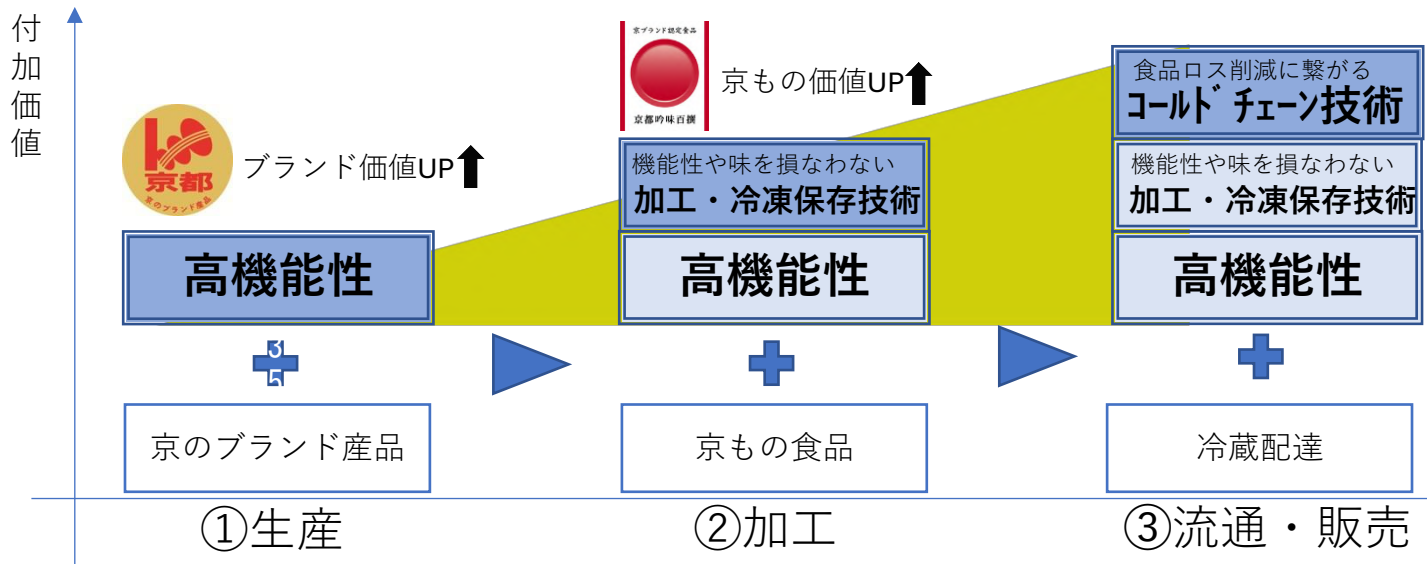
付加価値

京都
京のブランド産品

ブランド価値UP

高機能性

3
5

京の

京のブランド産品

①生産

京ブランド認定食品
京都吟味百撰

京もの価値UP

機能性や味を損なわない
加工・冷凍保存技術

高機能性

京もの食品

②加工

食品ロス削減に繋がる
コールド チェーン技術

機能性や味を損なわない
加工・冷凍保存技術

高機能性

冷蔵配達

③流通・販売